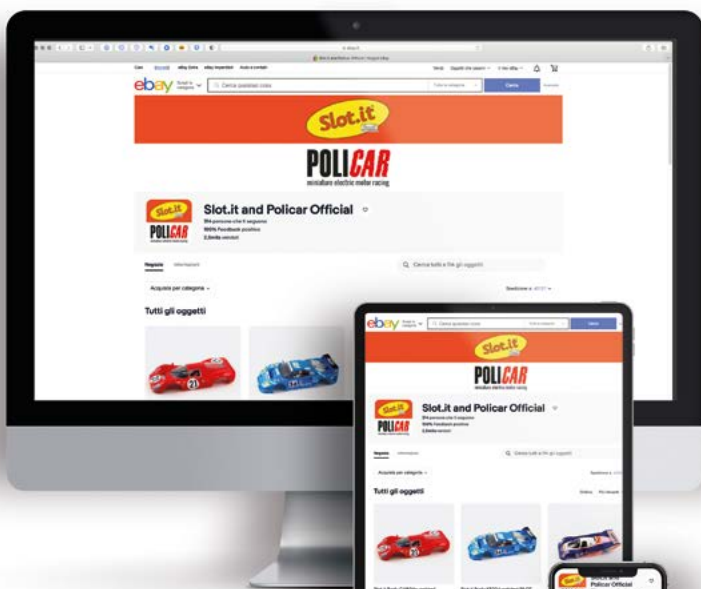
ebay

Cerca qualsiasi cosa

Cerca

Slot.it

POLICAR

miniature electric motor racing

Slot.it and Policar Official

100% Feedback positivo

Negozio

Cerca tutti e 1in gli oggetti

Acquista per categoria

Tutti gli oggetti

ebay

Cerca qualsiasi cosa

Slot.it

POLICAR

miniature electric motor racing

Slot.it and Policar Official

Negozio

Cerca tutti e 1in gli oggetti

Acquista per categoria

Tutti gli oggetti

Slot.it and Policar Official